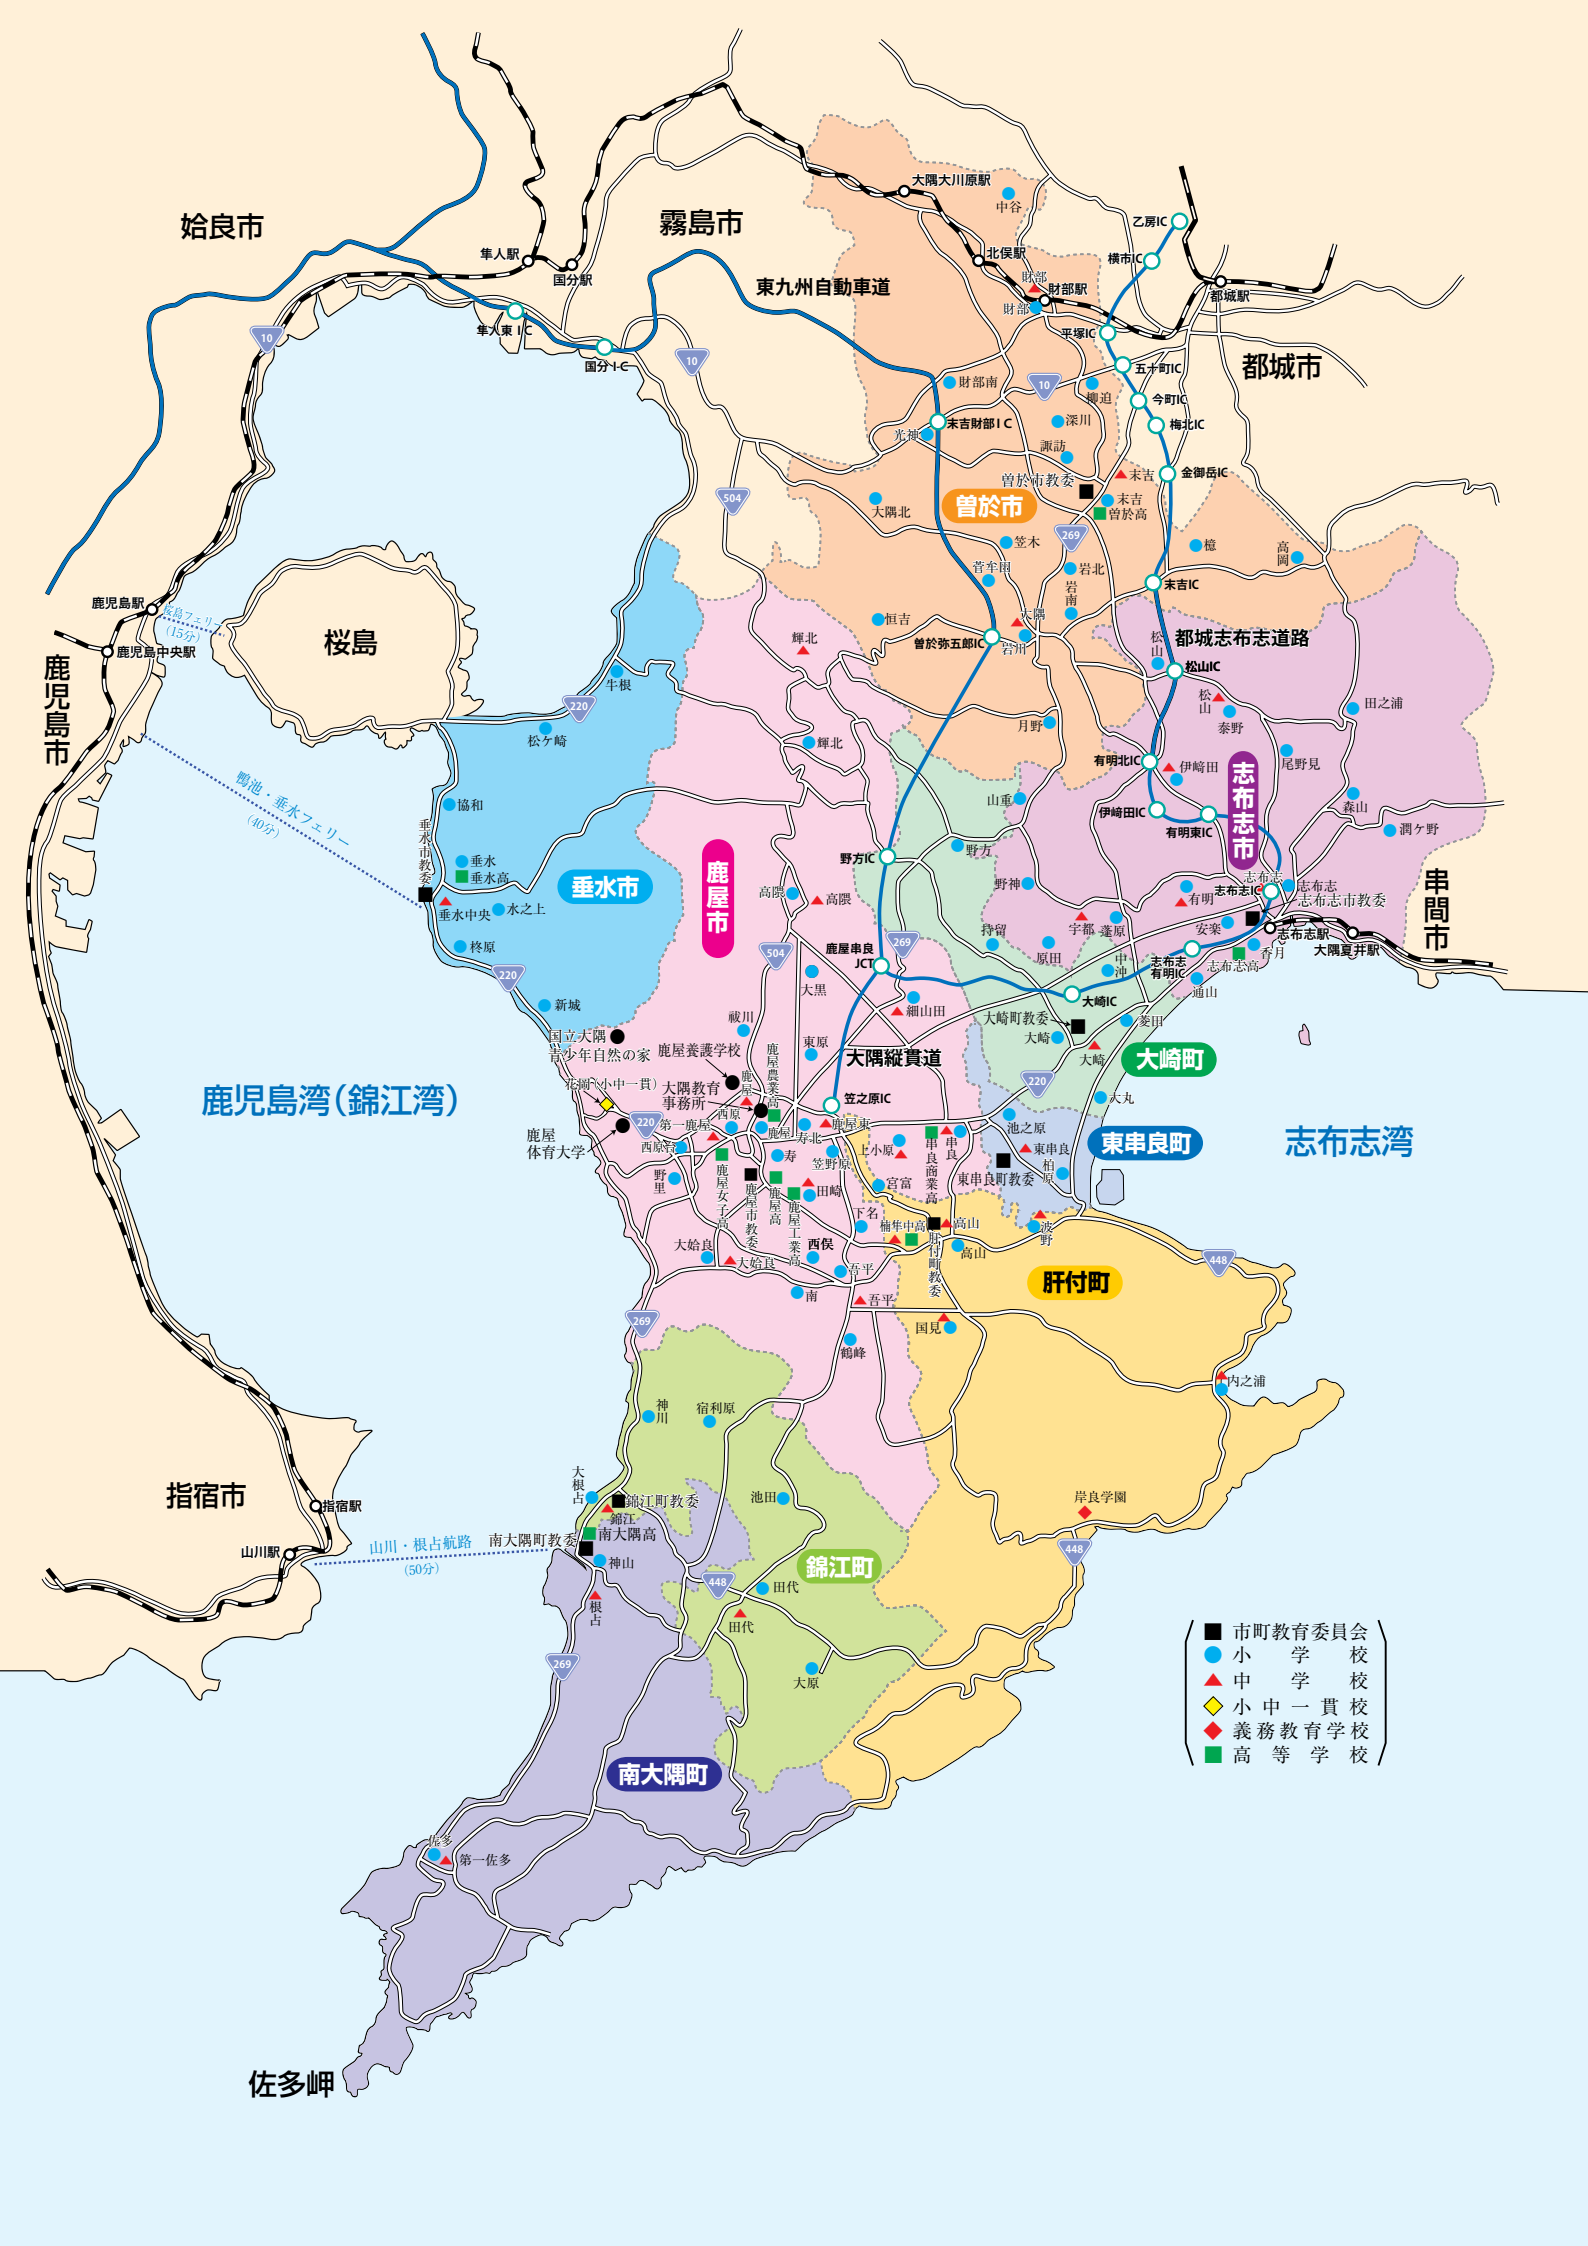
姶良市
霧島市
都城市
東九州自動車道
隼人駅
国分駅
隼人東IC
国分IC
大隅大川原駅
中谷
北俣駅
財部
財部駅
財部
乙房IC
横市IC
都城駅
平塚IC
五十町IC
今町IC
梅北IC
金御岳IC
財部南
末吉財部IC
光神
楡迫
深川
諏訪
曽於市教委
末吉
末吉
曽於高
曽於市
大隅北
笠木
岩北
岩南
末吉IC
檍
高岡
菅牟田
恒吉
大隅
岩川
曽於弥五郎IC
輝北
都城志布志道路
松山
松山IC
松山
泰野
田之浦
尾野見
月野
輝北
有明北IC
伊崎田
山重
伊崎田IC
有明東IC
森山
潤ケ野
志布志市
野方IC
野方
野神
高隈
高隈
志布志
志布志IC
志布志
志布志市教委
有明
宇都
蓬原
安楽
志布志駅
大隅夏井駅
串間市
持留
原田
中沖
志布志有明IC
志布志高
香月
通山
鹿屋串良JCT
大黒
細山田
大崎IC
大崎町教委
菱田
大崎
大崎
大崎町
大丸
蔵川
東原
大隅縦貫道
鹿屋農業高
笠之原IC
池之原
東串良
柏原
東串良町
東串良町教委
志布志湾
鹿児島駅
桜島フェリー（15分）
桜島
鹿児島中央駅
鹿児島市
牛根
松ケ崎
鴨池・垂水フェリー（40分）
協和
垂水市教委
垂水
垂水高
垂水市
垂水中央
水之上
柊原
新城
鹿屋市
国立大隅青少年自然の家
鹿屋養護学校
花岡（小中一貫）
大隅教育事務所
鹿屋
西原
第一鹿屋
鹿屋
寿北
鹿屋東
上小原
串良
串良商業高
鹿児島湾（錦江湾）
鹿屋体育大学
西原台
野里
鹿屋女子高
鹿屋市教委
鹿屋高
寿
鹿屋工業高
笠野原
田崎
宮富
下名
楠隼中高
高山
高山
波野
西俣
大姶良
大姶良
吾平
吾平
南
国見
肝付町教委
肝付町
鶴峰
内之浦
神川
宿利原
岸良学園
大根占
錦江町教委
錦江
南大隅高
池田
指宿市
指宿駅
山川駅
山川・根占航路（50分）
南大隅町教委
神山
錦江町
田代
田代
根占
大原
南大隅町
佐多
第一佐多
佐多岬
10
10
10
504
269
220
220
504
269
220
220
269
448
448
448
269
■ 市町教育委員会
● 小学校
▲ 中学校
◆ 小中一貫校
◆ 義務教育学校
■ 高等学校